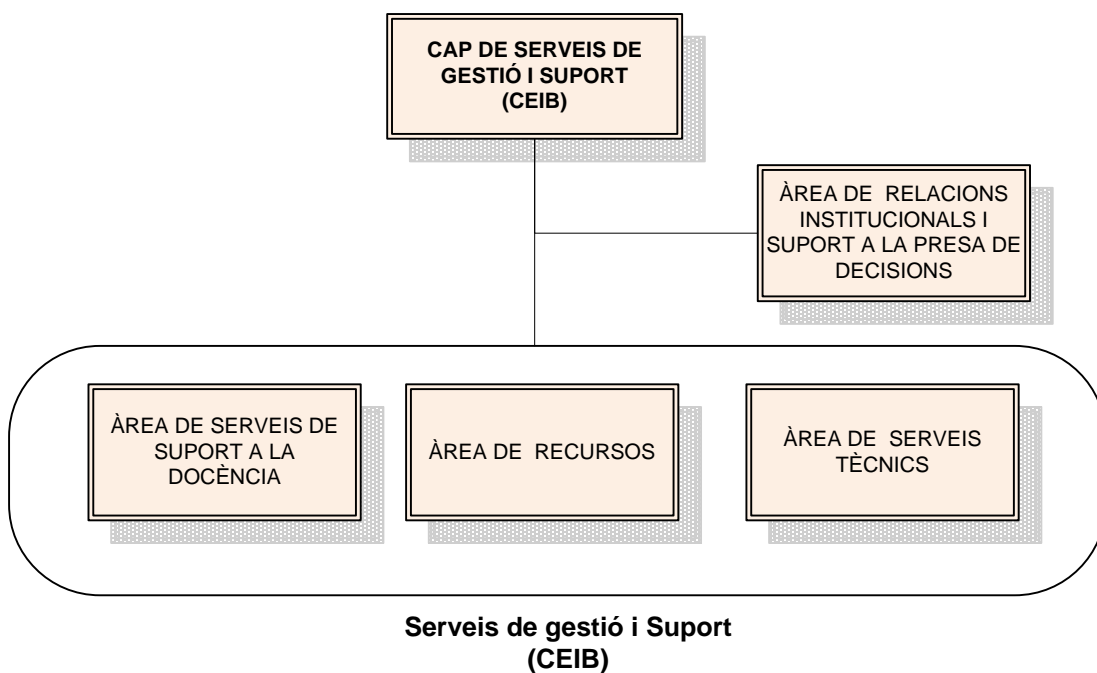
CAP DE SERVEIS DE GESTIÓ I SUPORT (CEIB)

ÀREA DE RELACIONS INSTITUCIONALS I SUPORT A LA PRESA DE DECISIONS

ÀREA DE SERVEIS DE SUPORT A LA DOCÈNCIA

ÀREA DE RECURSOS

ÀREA DE SERVEIS TÈCNICS

Serveis de gestió i Suport (CEIB)